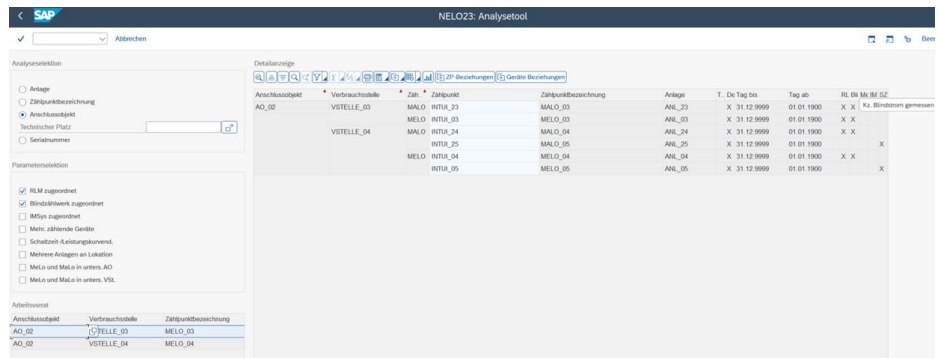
SAP

NELO23: Analysetool

Abbrechen

Beer

Analyseselektion

Anlage
Zählpunktbezeichnung
Anschlussobjekt
Technischer Platz
Serialnummer

Parameterselektion

RLM zugeordnet
Blindzählwerk zugeordnet
IMSys zugeordnet
Mehr. zählende Geräte
Schaltzeit-/Leistungskurvend.
Mehrere Anlagen an Lokation
MeLo und MaLo in unters. AO
MeLo und MaLo in unters. VSt.

Arbeitsvorrat

| Anschlussobjekt | Verbrauchsstelle | Zählpunktbezeichnung |
|---|---|---|
| AO_02 | VSTELLE_03 | MELO_03 |
| AO_02 | VSTELLE_04 | MELO_04 |

Detailanzeige

ZP-Beziehungen Geräte Beziehungen

| Anschlussobjekt | Verbrauchsstelle | Zäh. | Zählpunkt | Zählpunktbezeichnung | Anlage | T. | De | Tag bis | Tag ab | RL | Bli | Mc | IM | SZ |
|---|---|---|---|---|---|---|---|---|---|---|---|---|---|---|
| AO_02 | VSTELLE_03 | MALO | INTUI_23 | MALO_03 | ANL_23 | | X | 31.12.9999 | 01.01.1900 | X | X | | | |
| | | MELO | INTUI_03 | MELO_03 | ANL_03 | | X | 31.12.9999 | 01.01.1900 | X | X | | | |
| | VSTELLE_04 | MALO | INTUI_24 | MALO_04 | ANL_24 | | X | 31.12.9999 | 01.01.1900 | X | X | | | |
| | | | INTUI_25 | MALO_05 | ANL_25 | | X | 31.12.9999 | 01.01.1900 | | | | | X |
| | | MELO | INTUI_04 | MELO_04 | ANL_04 | | X | 31.12.9999 | 01.01.1900 | X | X | | | |
| | | | INTUI_05 | MELO_05 | ANL_05 | | X | 31.12.9999 | 01.01.1900 | | | | | X |

Kz. Blindstrom gemessen